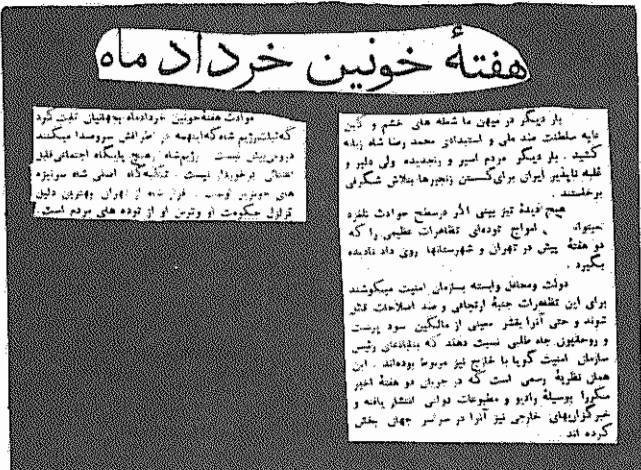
هفتهٔ خونین خرداد ماه

بار دیگر در میهن ما شعله های خشم و کین علیه سلطنت ضد ملی و استبدادی محمد رضا شاه زبانه کشید. بار دیگر مردم اسیر و رنجدیده ولی دلیر و قلعه ناپذیر ایران برای گسستن زنجیرها بتلاش شگرفی برخاستند.

هیچ نویسنده تیز بینی اگر درسطح حوادث بلغزد نمیتواند ، امواج توده ای تظاهرات عظیمی را که در هفتهٔ پیش در تهران و شهرستانها روی داد نادیده بگیرد.

دولت و محافل وابسته بسازمان امنیت میکوشند برای این تظاهرات جنبهٔ ارتجاعی و ضد اصلاحات قائل شوند و حتی آنرا بقشر معینی از مالکین سود پرست و روحانیون جاه طلبی نسبت دهند که بدفاعهای رئیس سازمان امنیت گویا با خارج نیز مربوط بوده‌اند . این همان نظریهٔ رسمی است که در جریان دو هفتهٔ اخیر مکررا بوسیلهٔ رادیو و مطبوعات دولتی انتشار یافته و خبرگزاریهای خارجی نیز آنرا در سراسر جهان پخش کرده اند.

حوادث هفتهٔ خونین خردادماه بدخواهان تحت کرد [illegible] شاه که اینهمه در اطراف سروصدا میکنند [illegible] رژیم شاه ، هیچ پایگاه اجتماعی قابل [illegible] برخوردار نیست . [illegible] اصلی شاه سرنیزه های سربازان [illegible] ایران بزرگترین دلیل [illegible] حکومت او و ترس او از توده های مردم است.